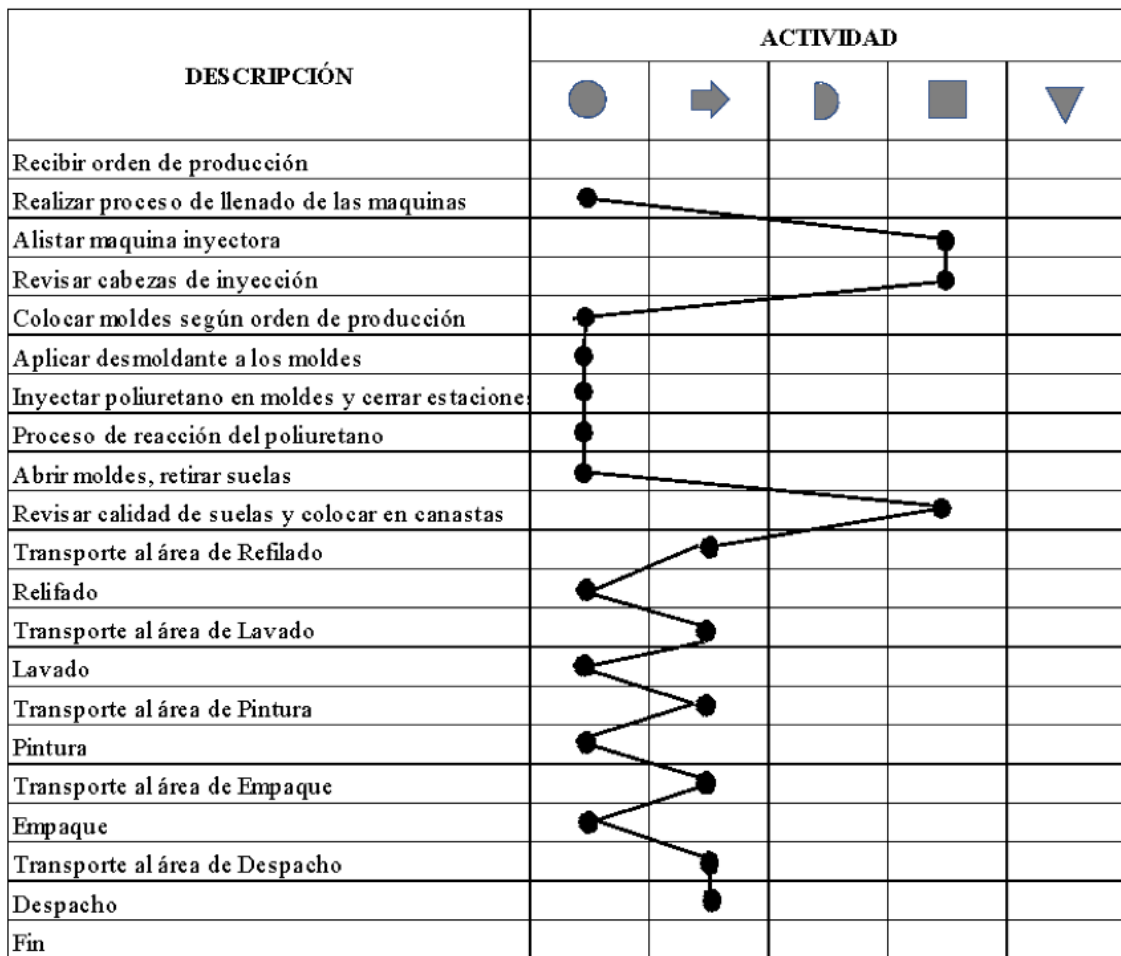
| DESCRIPCIÓN | ACTIVIDAD | | | | |
|---|---|---|---|---|---|
| | | | | | |
| Recibir orden de producción | | | | | |
| Realizar proceso de llenado de las maquinas | | | | | |
| Alistar maquina inyectora | | | | | |
| Revisar cabezas de inyección | | | | | |
| Colocar moldes según orden de producción | | | | | |
| Aplicar desmoldante a los moldes | | | | | |
| Inyectar poliuretano en moldes y cerrar estacione | | | | | |
| Proceso de reacción del poliuretano | | | | | |
| Abrir moldes, retirar suelas | | | | | |
| Revisar calidad de suelas y colocar en canastas | | | | | |
| Transporte al área de Refilado | | | | | |
| Relifado | | | | | |
| Transporte al área de Lavado | | | | | |
| Lavado | | | | | |
| Transporte al área de Pintura | | | | | |
| Pintura | | | | | |
| Transporte al área de Empaque | | | | | |
| Empaque | | | | | |
| Transporte al área de Despacho | | | | | |
| Despacho | | | | | |
| Fin | | | | | |